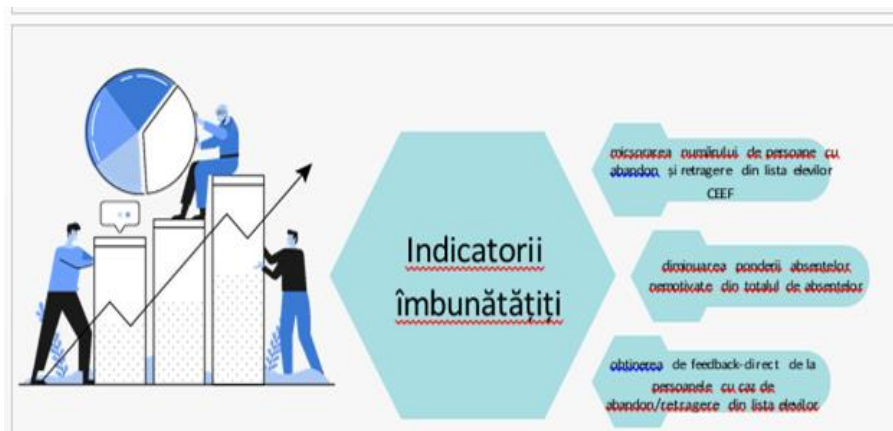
Indicatorii îmbunătățiți

micsorarea numărului de persoane cu abandon și retragere din lista elevilor CEEF

diminuarea ponderii absentelor nemotivate din totalul de absentelor

obtinerea de feedback-direct de la persoanele cu caz de abandon/retragere din lista elevilor